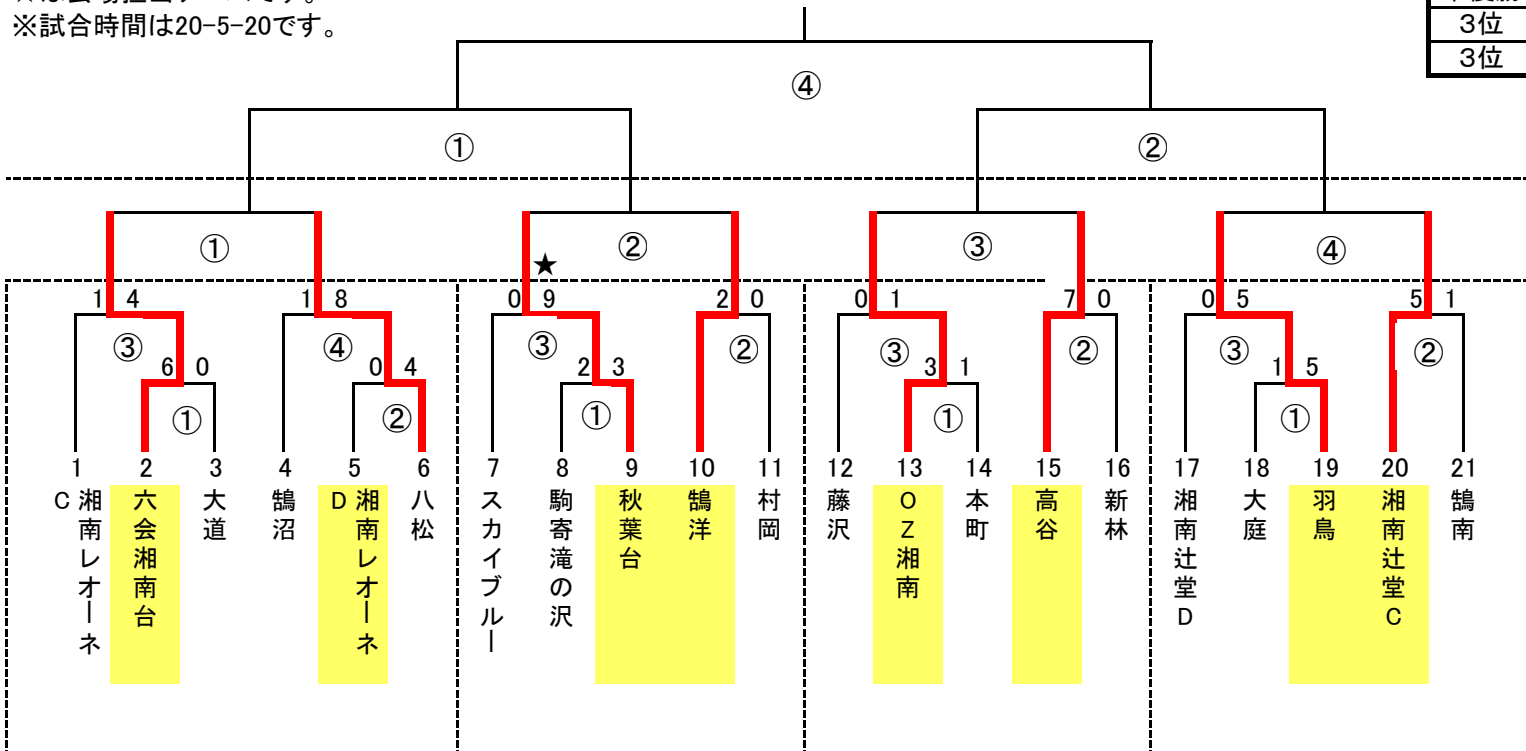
※試合時間は20-5-20です。

3位
3位

④
①
②
①
②
③
④
★
1 4
1 8
0 9
2 0
0 1
7 0
0 5
5 1
③
6 0
①
④
0 4
②
③
2 3
①
②
③
3 1
①
②
③
1 5
①
②

1 C湘南レオーネ
2 六会湘南台
3 大道
4 鵠沼
5 D湘南レオーネ
6 八松
7 スカイブルー
8 駒寄滝の沢
9 秋葉台
10 鵠洋
11 村岡
12 藤沢
13 OZ湘南
14 本町
15 高谷
16 新林
17 湘南辻堂D
18 大庭
19 羽鳥
20 湘南辻堂C
21 鵠南